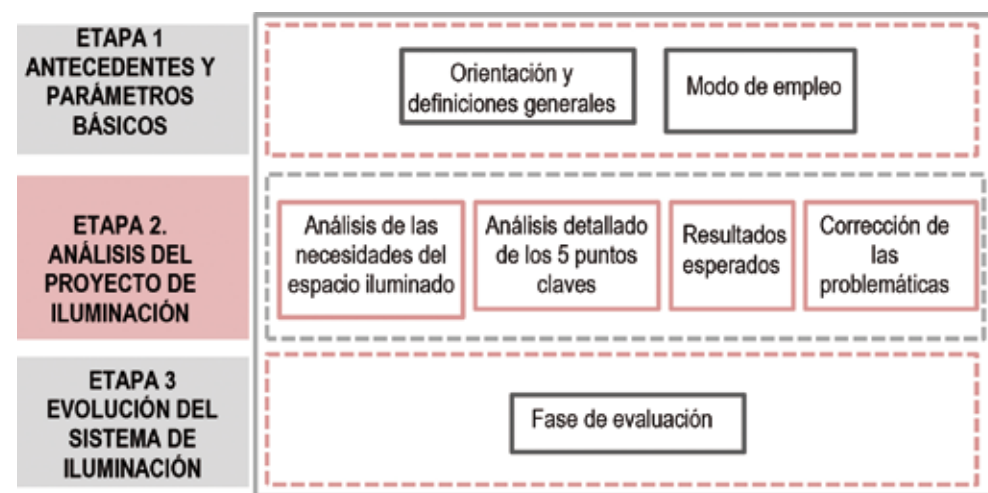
ETAPA 1
ANTECEDENTES Y PARÁMETROS BÁSICOS

Orientación y definiciones generales

Modo de empleo

ETAPA 2.
ANÁLISIS DEL PROYECTO DE ILUMINACIÓN

Análisis de las necesidades del espacio iluminado

Análisis detallado de los 5 puntos claves

Resultados esperados

Corrección de las problemáticas

ETAPA 3
EVOLUCIÓN DEL SISTEMA DE ILUMINACIÓN

Fase de evaluación